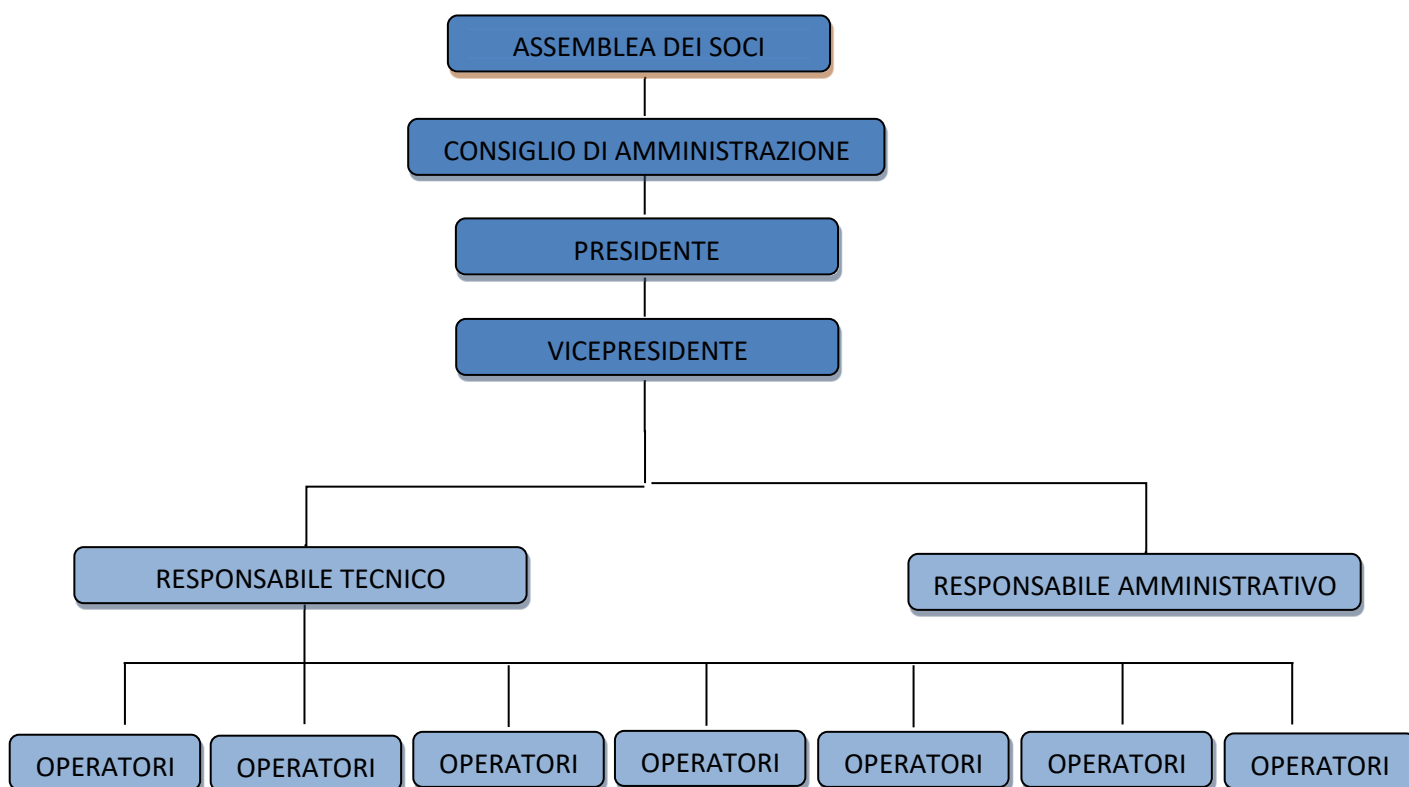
ASSEMBLEA DEI SOCI

CONSIGLIO DI AMMINISTRAZIONE

PRESIDENTE

VICEPRESIDENTE

RESPONSABILE TECNICO

RESPONSABILE AMMINISTRATIVO

OPERATORI

OPERATORI

OPERATORI

OPERATORI

OPERATORI

OPERATORI

OPERATORI